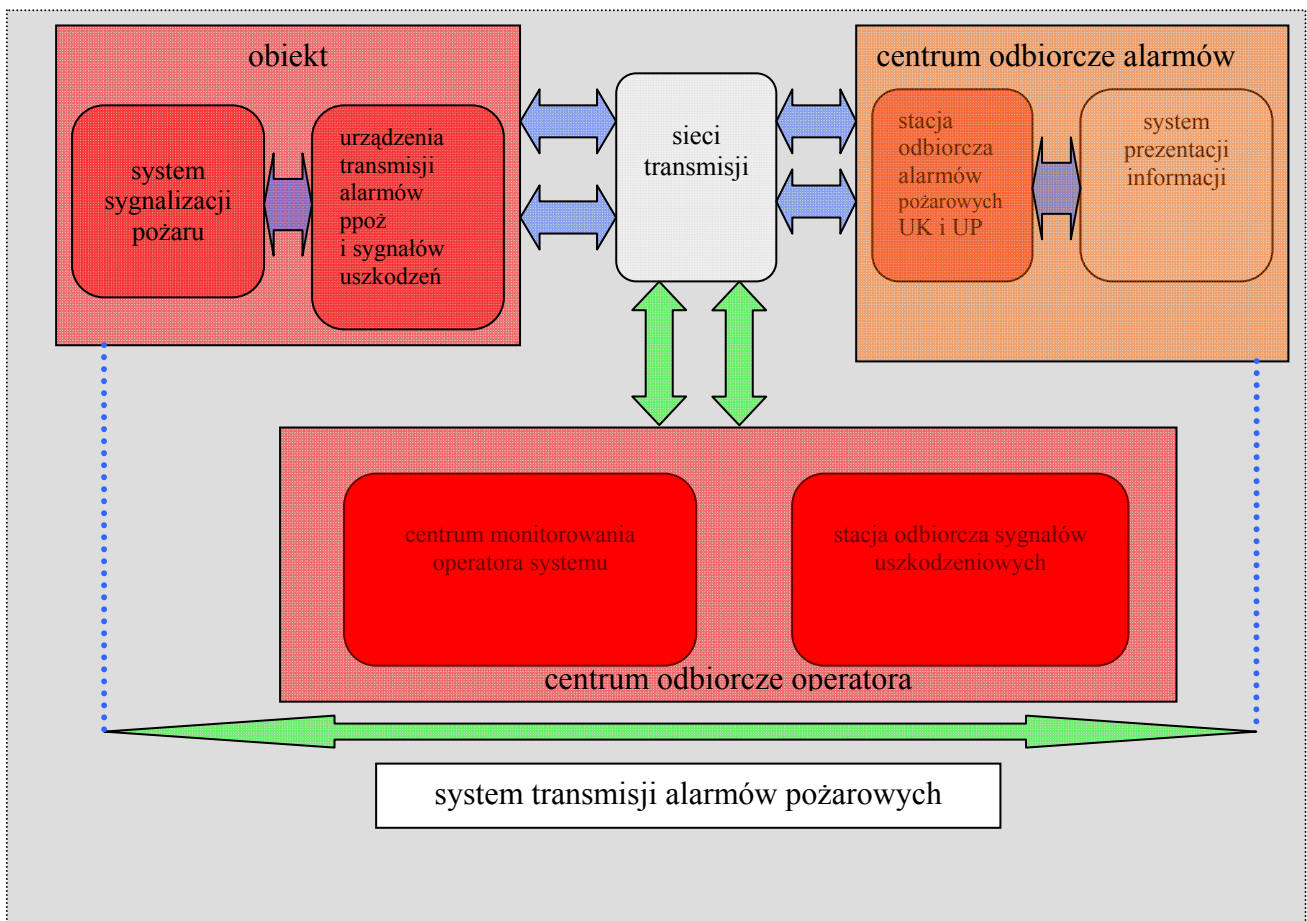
obiekt

system sygnalizacji pożaru

urządzenia transmisji alarmów ppoż i sygnałów uszkodzeń

sieci transmisji

centrum odbiorcze alarmów

stacja odbiorcza alarmów pożarowych UK i UP

system prezentacji informacji

centrum monitorowania operatora systemu

stacja odbiorcza sygnałów uszkodzeniowych

centrum odbiorcze operatora

system transmisji alarmów pożarowych